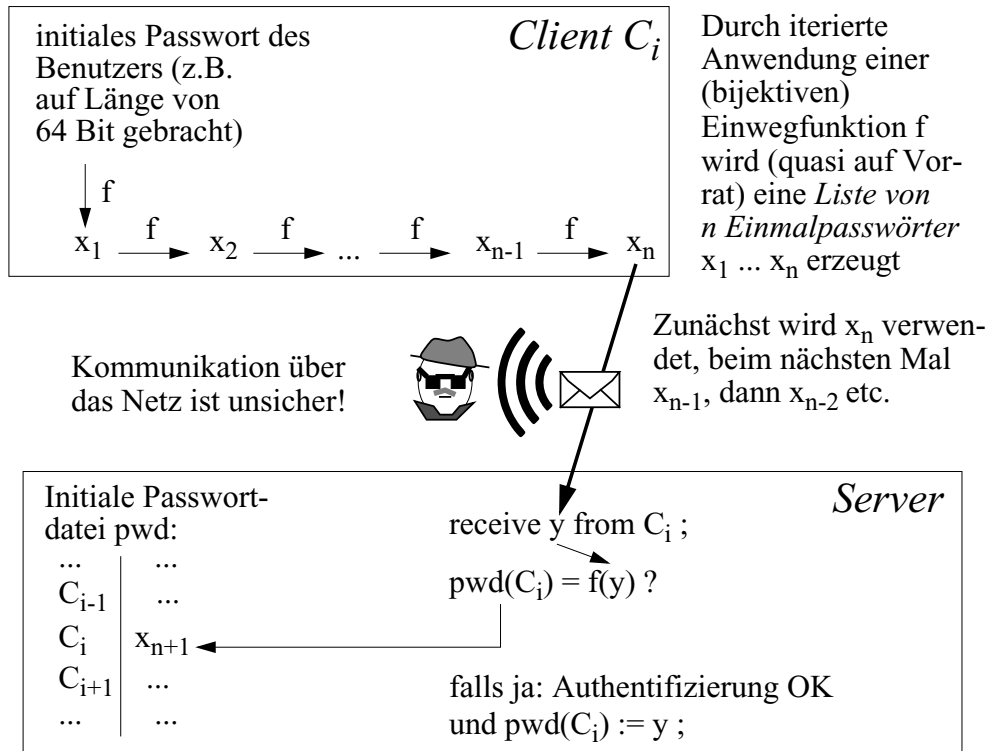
initiales Passwort des Benutzers (z.B. auf Länge von 64 Bit gebracht)

*Client* $C_i$

f

$x_1$ f $x_2$ f ... f $x_{n-1}$ f $x_n$

Durch iterierte Anwendung einer (bijektiven) Einwegfunktion f wird (quasi auf Vorrat) eine *Liste von n Einmalpasswörter* $x_1$ ... $x_n$ erzeugt

Kommunikation über das Netz ist unsicher!

Zunächst wird $x_n$ verwendet, beim nächsten Mal $x_{n-1}$, dann $x_{n-2}$ etc.

Initiale Passwortdatei pwd:

| | |
|---|---|
| ... | ... |
| $C_{i-1}$ | ... |
| $C_i$ | $x_{n+1}$ |
| $C_{i+1}$ | ... |
| ... | ... |

*Server*

receive y from $C_i$ ;

$pwd(C_i) = f(y)$ ?

falls ja: Authentifizierung OK und $pwd(C_i) := y$ ;